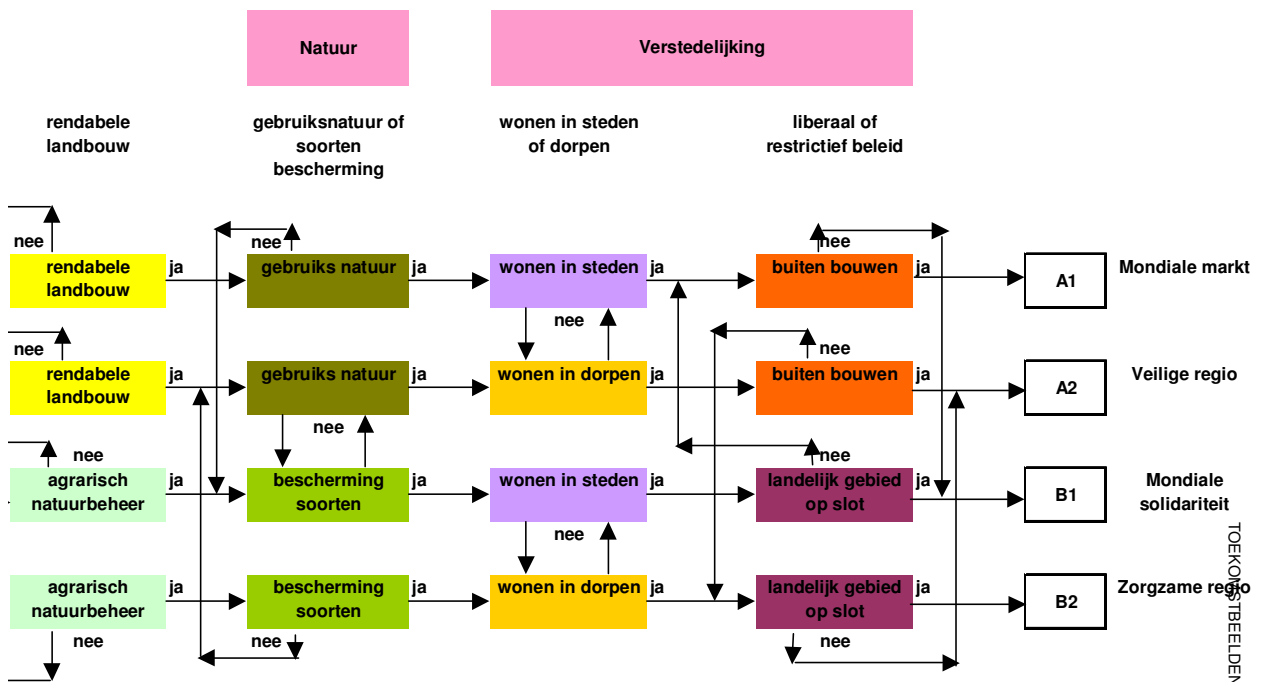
Natuur

Verstedelijking

rendabele landbouw

gebruiksnatuur of soorten bescherming

wonen in steden of dorpen

liberaal of restrictief beleid

nee

rendabele landbouw ja

nee

gebruiks natuur ja

wonen in steden ja

nee

buiten bouwen ja

A1

Mondiale markt

nee

rendabele landbouw ja

nee

gebruiks natuur ja

nee

wonen in dorpen ja

buiten bouwen ja

A2

Veilige regio

nee

agrarisch natuurbeheer ja

nee

bescherming soorten ja

wonen in steden ja

nee

landelijk gebied op slot ja

B1

Mondiale solidariteit

agrarisch natuurbeheer ja

nee

bescherming soorten ja

nee

wonen in dorpen ja

landelijk gebied op slot ja

nee

B2

Zorgzame regio

TOEKOMSTBEELDEN